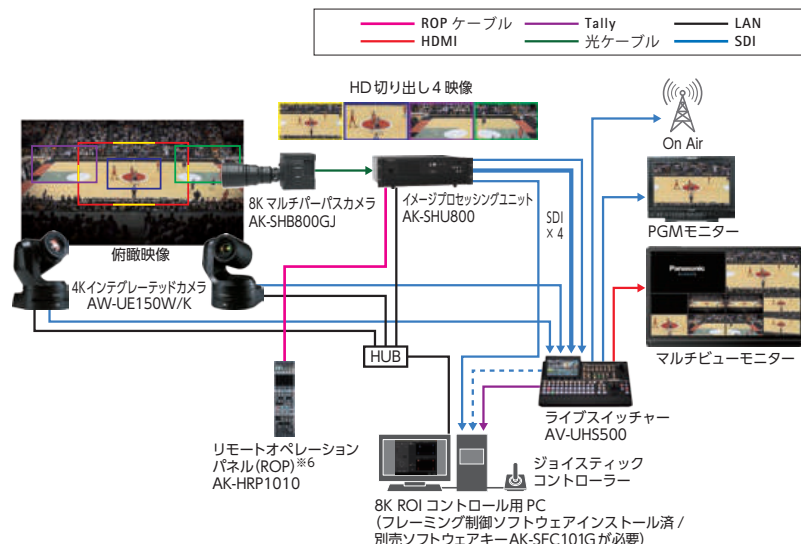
ROP ケーブル
Tally
LAN
HDMI
光ケーブル
SDI

HD 切り出し 4 映像

On Air

8K マルチパーパスカメラ
AK-SHB800GJ

イメージプロセッシングユニット
AK-SHU800

SDI
x 4

PGMモニター

俯瞰映像

4Kインテグレーテッドカメラ
AW-UE150W/K

Panasonic

マルチビューモニター

HUB

ライブスイッチャー
AV-UHS500

リモートオペレーション
パネル(ROP)※6
AK-HRP1010

ジョイスティック
コントローラー

8K ROI コントロール用 PC
（フレーミング制御ソフトウェアインストール済 /
別売ソフトウェアキーAK-SFC101Gが必要）